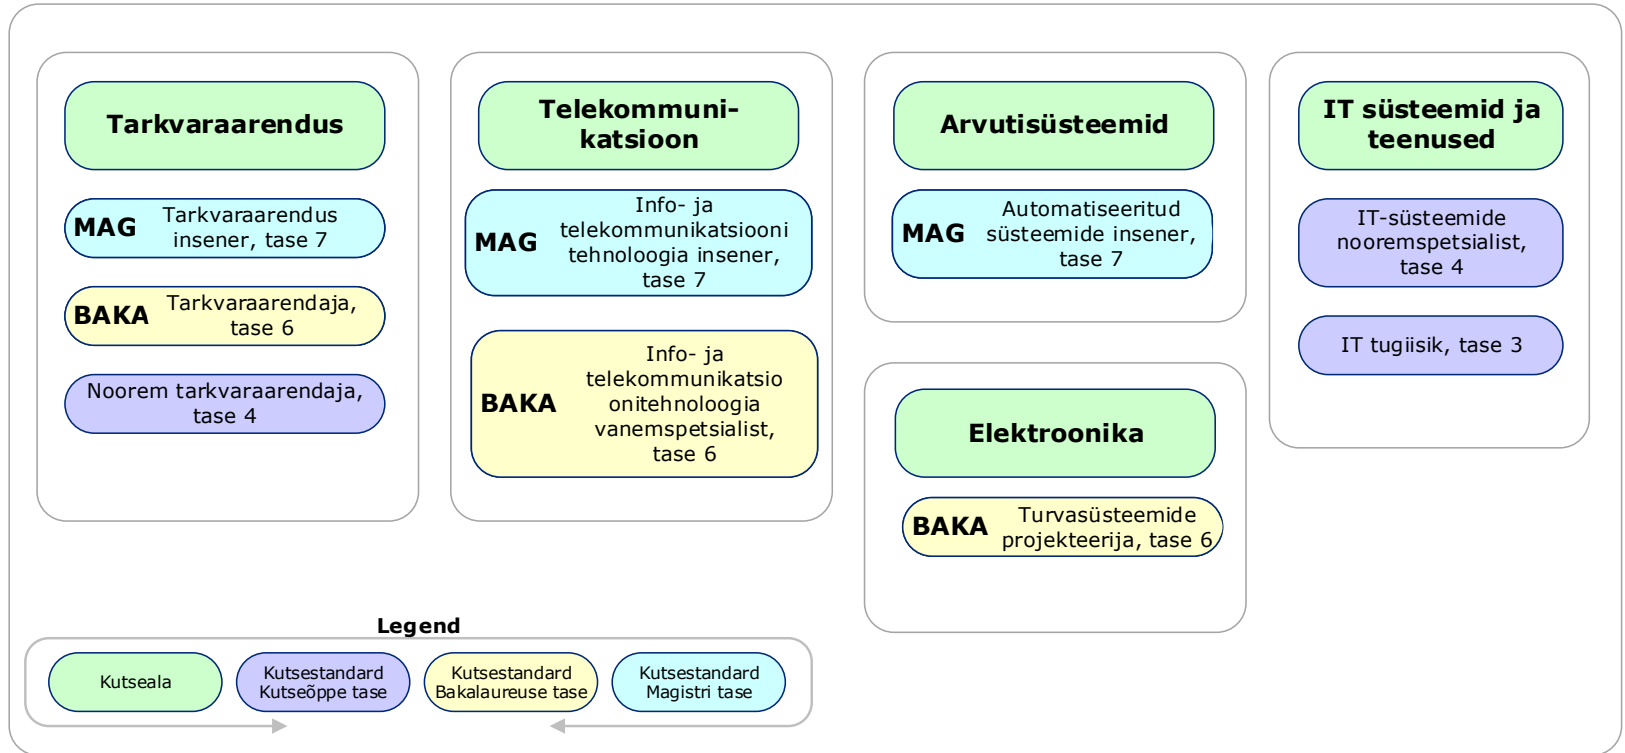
Tarkvaraarendus

MAG Tarkvaraarendus insener, tase 7

BAKA Tarkvaraarendaja, tase 6

Noorem tarkvaraarendaja, tase 4

Telekommunikatsioon

MAG Info- ja telekommunikatsiooni tehnoloogia insener, tase 7

BAKA Info- ja telekommunikatsio onitehnoloogia vanemspetsialist, tase 6

Arvutisüsteemid

MAG Automatiseeritud süsteemide insener, tase 7

Elektroonika

BAKA Turvasüsteemide projekteerija, tase 6

IT süsteemid ja teenused

IT-süsteemide nooremspetsialist, tase 4

IT tugiisik, tase 3

Legend

Kutseala

Kutsestandard Kutseõppe tase

Kutsestandard Bakalaureuse tase

Kutsestandard Magistri tase